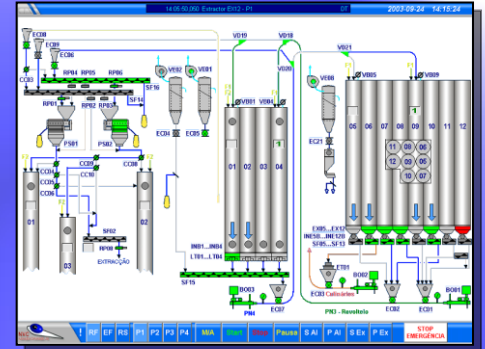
14:05:50.060 Extractor EX12 - P1
2003-09-24 14:15:24

EC08
EC06
EC03
RP04 RP05 RP06
SF14
RP01
RP02 RP03
PS01 PS02
SF16
VE02 VE01
EC04 EC05
VD19 VD18
VE04 VE03 VE01
VD20
01 02 03 04
VD21
VE08
VE05
VE09
EC21
05 06 07 08 09 10 11 12
11 09 08
12 06 05
10 07
CC04
CC05
CC06
CC10
CC08
01
02
03
SF02
RP08
EXTRACÇÃO
INB1...INB4
LT01...LT04
SF15
EC07
PN
BO03
EX05...EX12
INE50...INE120
SF05...SF13
LT01
BO02
EC03 Calcários
PN3 - Resultado
EC02
EC01
BO01
RF EF RS P1 P2 P3 P4 M/A Start Stop Pausa S AI P AI S Ex P Ex STOP EMERGÊNCIA